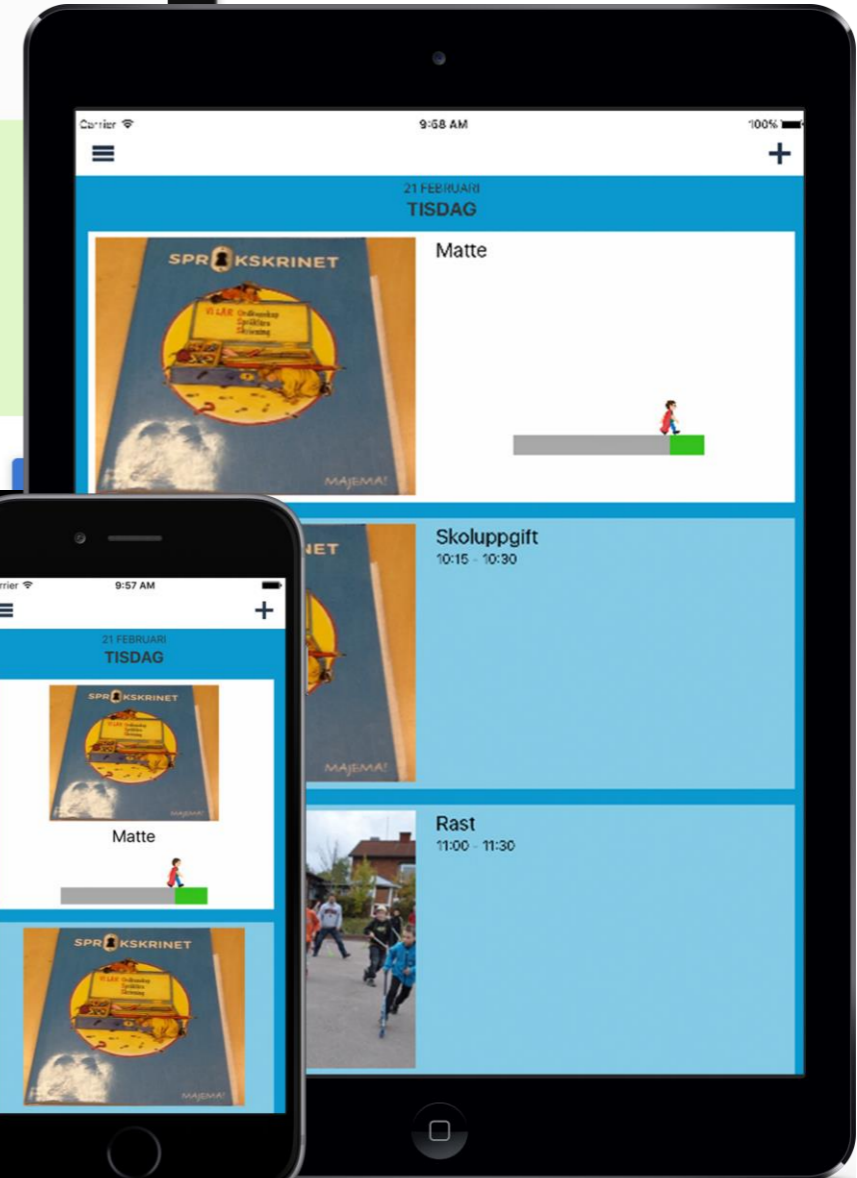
Carrier
9:58 AM
100%
+
21 FEBRUARI
TISDAG
SPR KSKRINET
VI LÄR Ordkunskap Språklära Skrivning
MAJEMA!
Matte
NET
MAJEMA!
Skoluppgift
10:15 - 10:30
Rast
11:00 - 11:30

rrier
9:57 AM
+
21 FEBRUARI
TISDAG
SPR KSKRINET
MAJEMA!
Matte
SPR KSKRINET
MAJEMA!